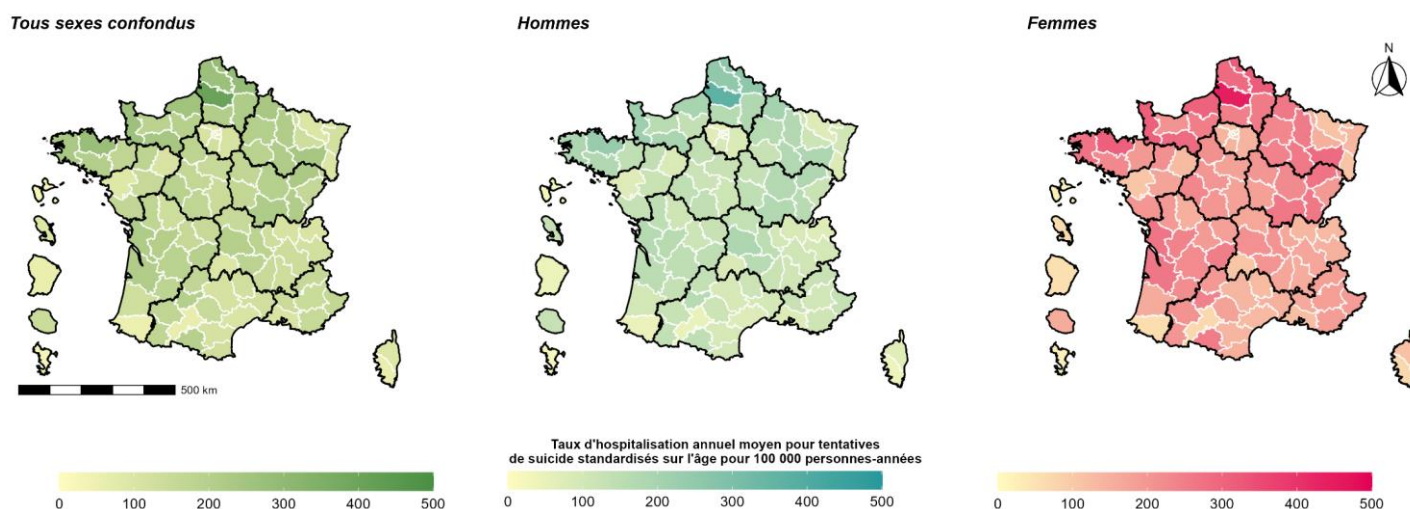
Tous sexes confondus

Hommes

Femmes

N

500 km

Taux d'hospitalisation annuel moyen pour tentatives de suicide standardisés sur l'âge pour 100 000 personnes-années

0 100 200 300 400 500

0 100 200 300 400 500

0 100 200 300 400 500